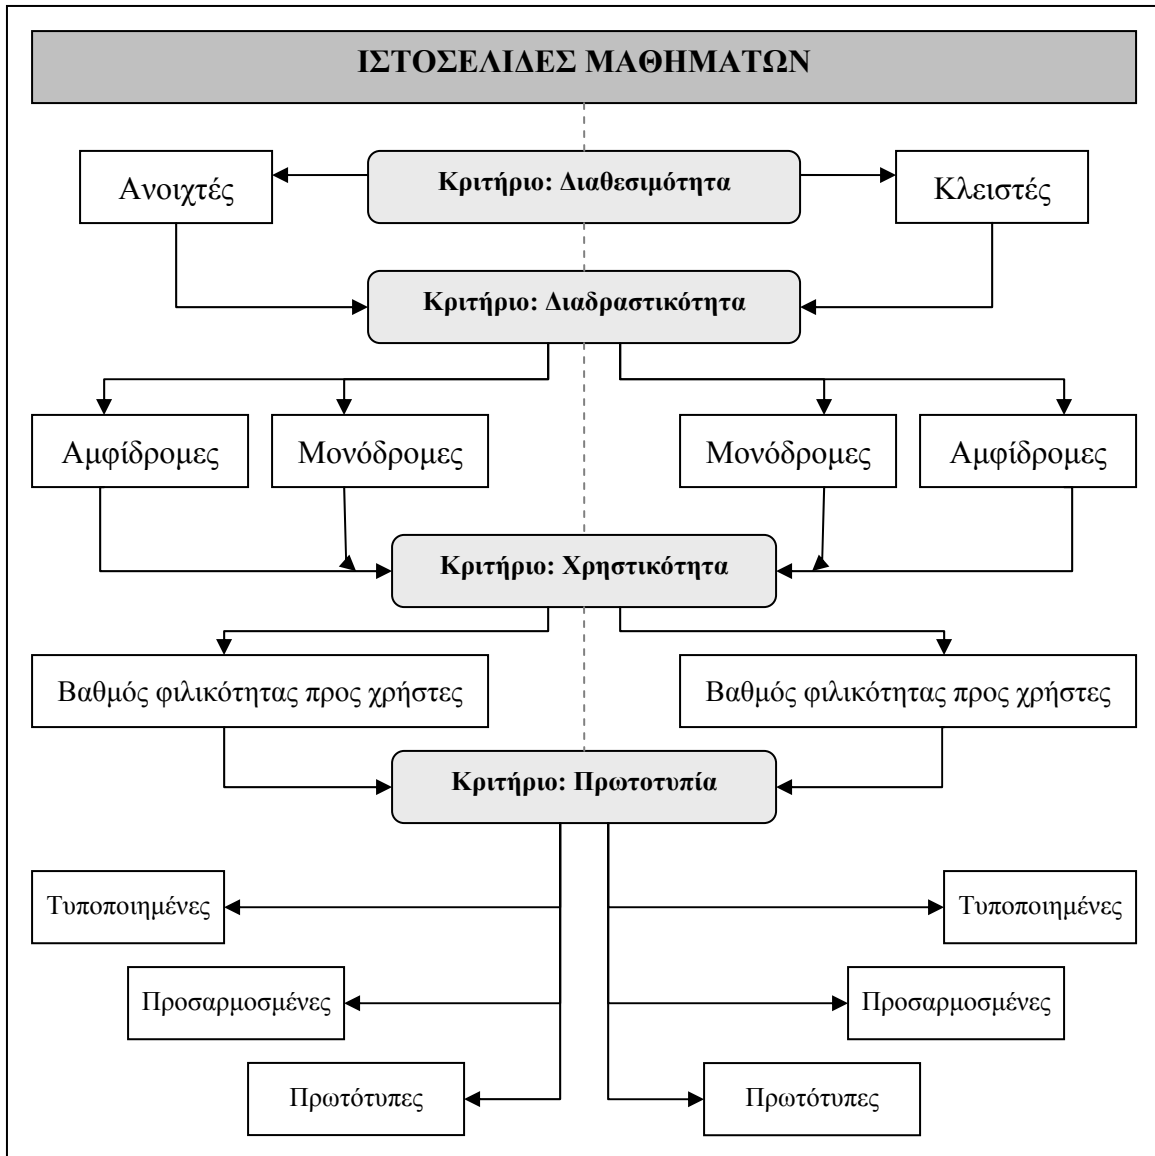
ΙΣΤΟΣΕΛΙΔΕΣ ΜΑΘΗΜΑΤΩΝ

Ανοιχτές

Κριτήριο: Διαθεσιμότητα

Κλειστές

Κριτήριο: Διαδραστικότητα

Αμφίδρομες

Μονόδρομες

Μονόδρομες

Αμφίδρομες

Κριτήριο: Χρηστικότητα

Βαθμός φιλικότητας προς χρήστες

Βαθμός φιλικότητας προς χρήστες

Κριτήριο: Πρωτοτυπία

Τυποποιημένες

Τυποποιημένες

Προσαρμοσμένες

Προσαρμοσμένες

Πρωτότυπες

Πρωτότυπες